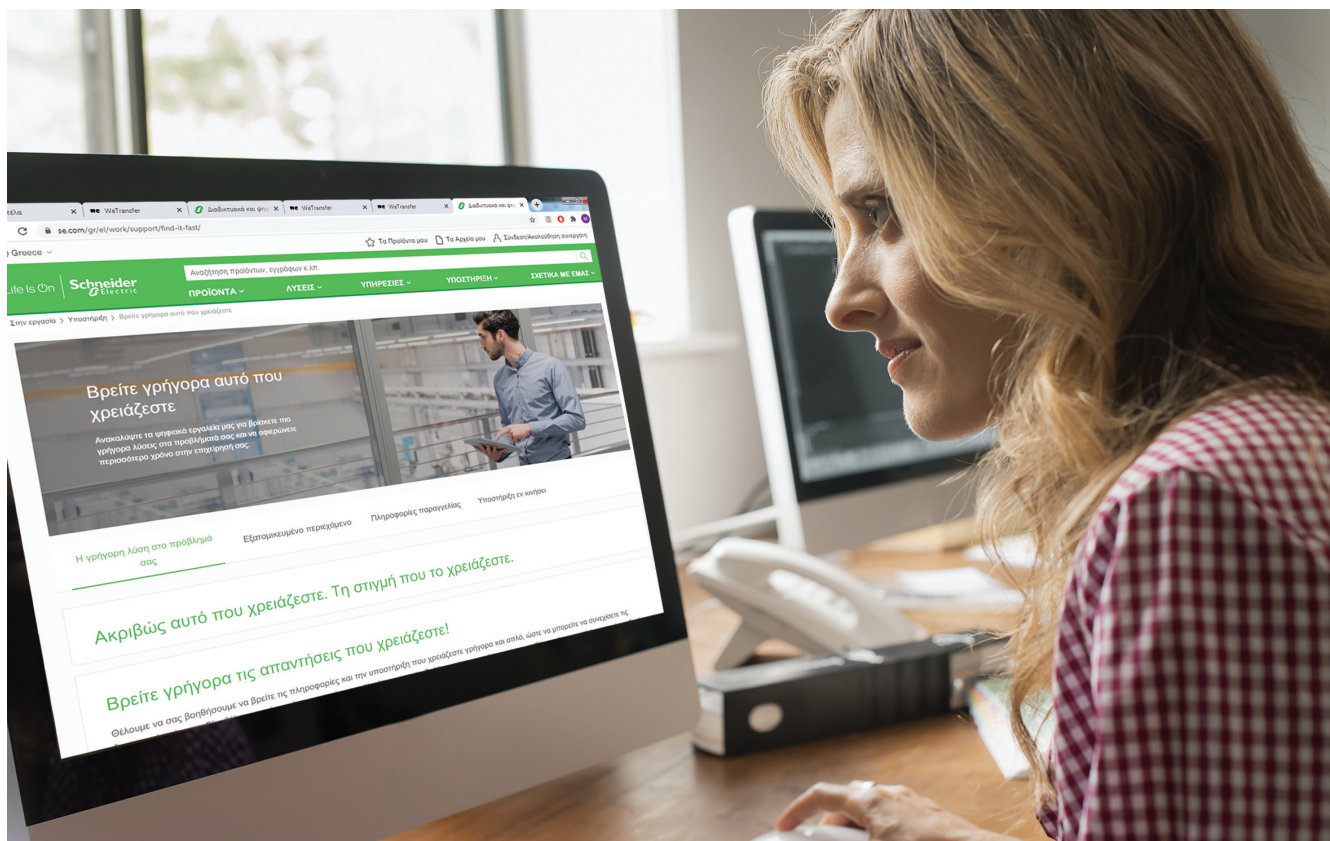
ελία × WeTransfer × Διαδικτυακά και ψηφ × WeTransfer × WeTransfer × Διαδικτυακά και ψηφ ×

se.com/gr/el/work/support/find-it-fast/

Greece

Τα Προϊόντα μου Τα Αρχεία μου Σύνδεση/Ακολούθηση συνεργάτη

Life Is On Schneider Electric

Αναζήτηση προϊόντων, εγγράφων κ.λπ.

ΠΡΟΪΟΝΤΑ ΛΥΣΕΙΣ ΥΠΗΡΕΣΙΕΣ ΥΠΟΣΤΗΡΙΞΗ ΣΧΕΤΙΚΑ ΜΕ ΕΜΑΣ

Στην εργασία > Υποστήριξη > Βρείτε γρήγορα αυτό που χρειάζεστε

Βρείτε γρήγορα αυτό που χρειάζεστε

Ανακαλύψτε τα ψηφιακά εργαλεία μας για βρίσκετε πιο γρήγορα λύσεις στα προβλήματά σας και να αφιερώνετε περισσότερο χρόνο στην επιχείρησή σας.

Η γρήγορη λύση στο πρόβλημά σας

Εξατομικευμένο περιεχόμενο

Πληροφορίες παραγγελίας

Υποστήριξη εν κινήσει

Ακριβώς αυτό που χρειάζεστε. Τη στιγμή που το χρειάζεστε.

Βρείτε γρήγορα τις απαντήσεις που χρειάζεστε!

Θέλουμε να σας βοηθήσουμε να βρείτε τις πληροφορίες και την υποστήριξη που χρειάζεστε γρήγορα και απλά, ώστε να μπορείτε να συνεχίσετε τις